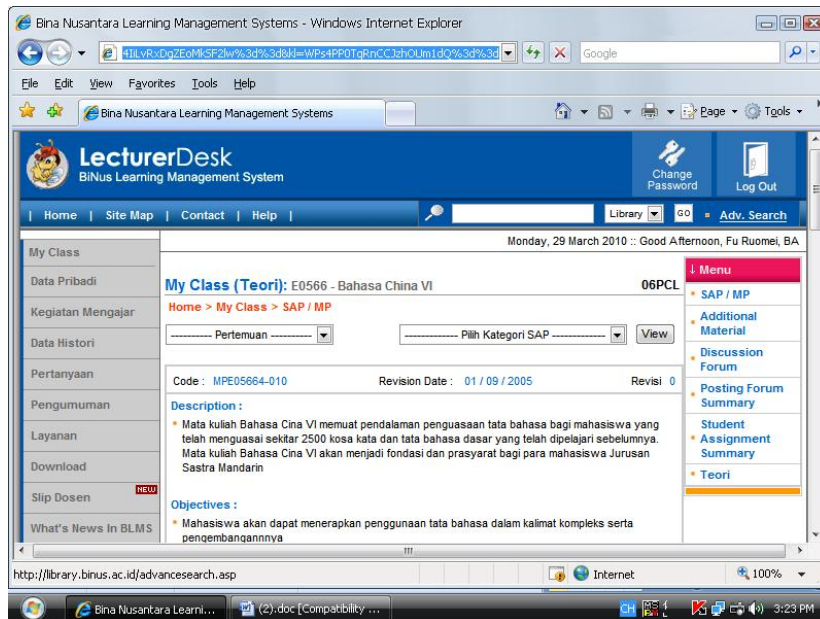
Bina Nusantara Learning Management Systems - Windows Internet Explorer

4ILvRxDgZEoMkSF2lw%3d%3d&kl=WPs4PP0TgRnCCJzhOUm1dQ%3d%3d

Google

File Edit View Favorites Tools Help

Bina Nusantara Learning Management Systems

Page Tools

LecturerDesk
BiNus Learning Management System

Change Password

Log Out

| Home | Site Map | Contact | Help |

Library GO Adv. Search

Monday, 29 March 2010 :: Good Afternoon, Fu Ruomei, BA

My Class
Data Pribadi
Kegiatan Mengajar
Data Histori
Pertanyaan
Pengumuman
Layanan
Download
Slip Dosen NEW!
What's News In BLMS

My Class (Teori): E0566 - Bahasa China VI

06PCL

Home > My Class > SAP / MP

---------- Pertemuan ----------

------------- Pilih Kategori SAP -------------

View

Code : MPE05664-010

Revision Date : 01 / 09 / 2005

Revisi 0

Description :

Mata kuliah Bahasa Cina VI memuat pendalaman penguasaan tata bahasa bagi mahasiswa yang telah menguasai sekitar 2500 kosa kata dan tata bahasa dasar yang telah dipelajari sebelumnya. Mata kuliah Bahasa Cina VI akan menjadi fondasi dan prasyarat bagi para mahasiswa Jurusan Sastra Mandarin

Objectives :

Mahasiswa akan dapat menerapkan penggunaan tata bahasa dalam kalimat kompleks serta pengembangannnya

↓ Menu
SAP / MP
Additional Material
Discussion Forum
Posting Forum Summary
Student Assignment Summary
Teori

http://library.binus.ac.id/advancesearch.asp

Internet

100%

Bina Nusantara Learni...

(2).doc [Compatibility ...

CH

3:23 PM